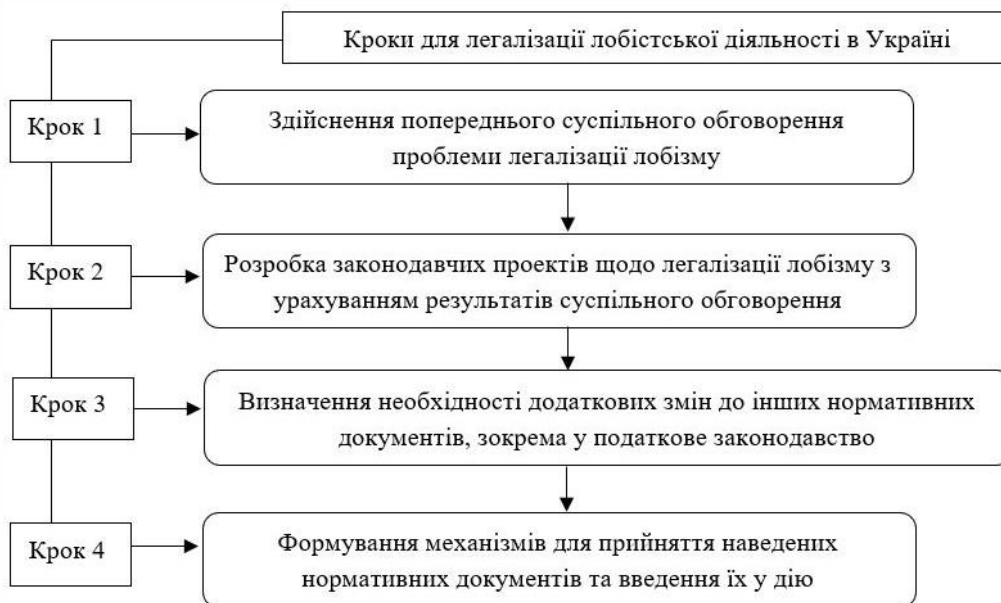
Кроки для легалізації лобістської діяльності в Україні

Крок 1

Здійснення попереднього суспільного обговорення проблеми легалізації лобізму

Крок 2

Розробка законодавчих проектів щодо легалізації лобізму з урахуванням результатів суспільного обговорення

Крок 3

Визначення необхідності додаткових змін до інших нормативних документів, зокрема у податкове законодавство

Крок 4

Формування механізмів для прийняття наведених нормативних документів та введення їх у дію